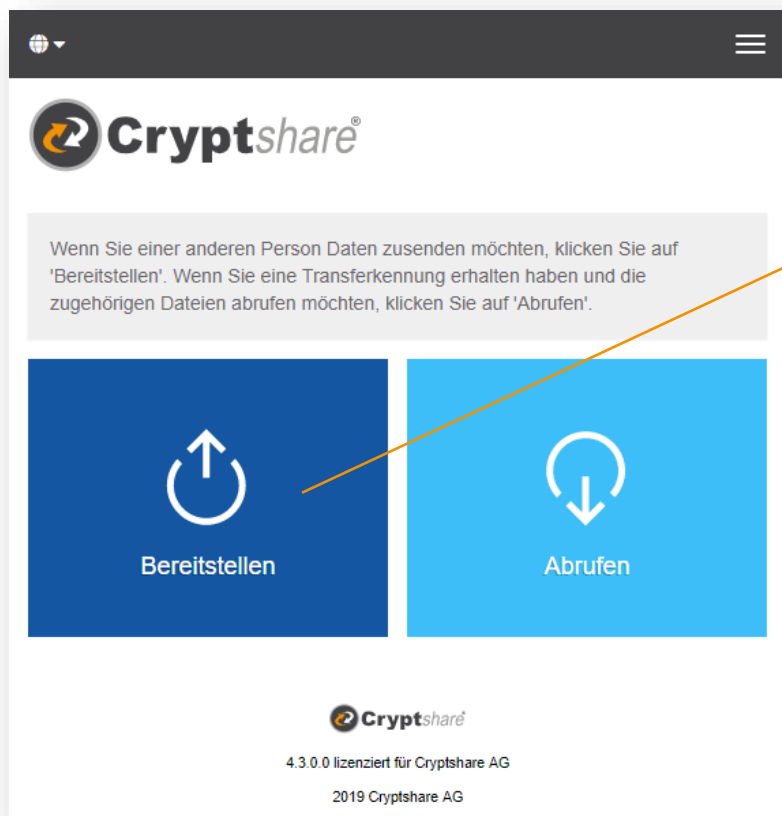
Cryptshare®

Wenn Sie einer anderen Person Daten zusenden möchten, klicken Sie auf 'Bereitstellen'. Wenn Sie eine Transferkennung erhalten haben und die zugehörigen Dateien abrufen möchten, klicken Sie auf 'Abrufen'.

Bereitstellen

Abrufen

Cryptshare

4.3.0.0 lizenziert für Cryptshare AG

2019 Cryptshare AG